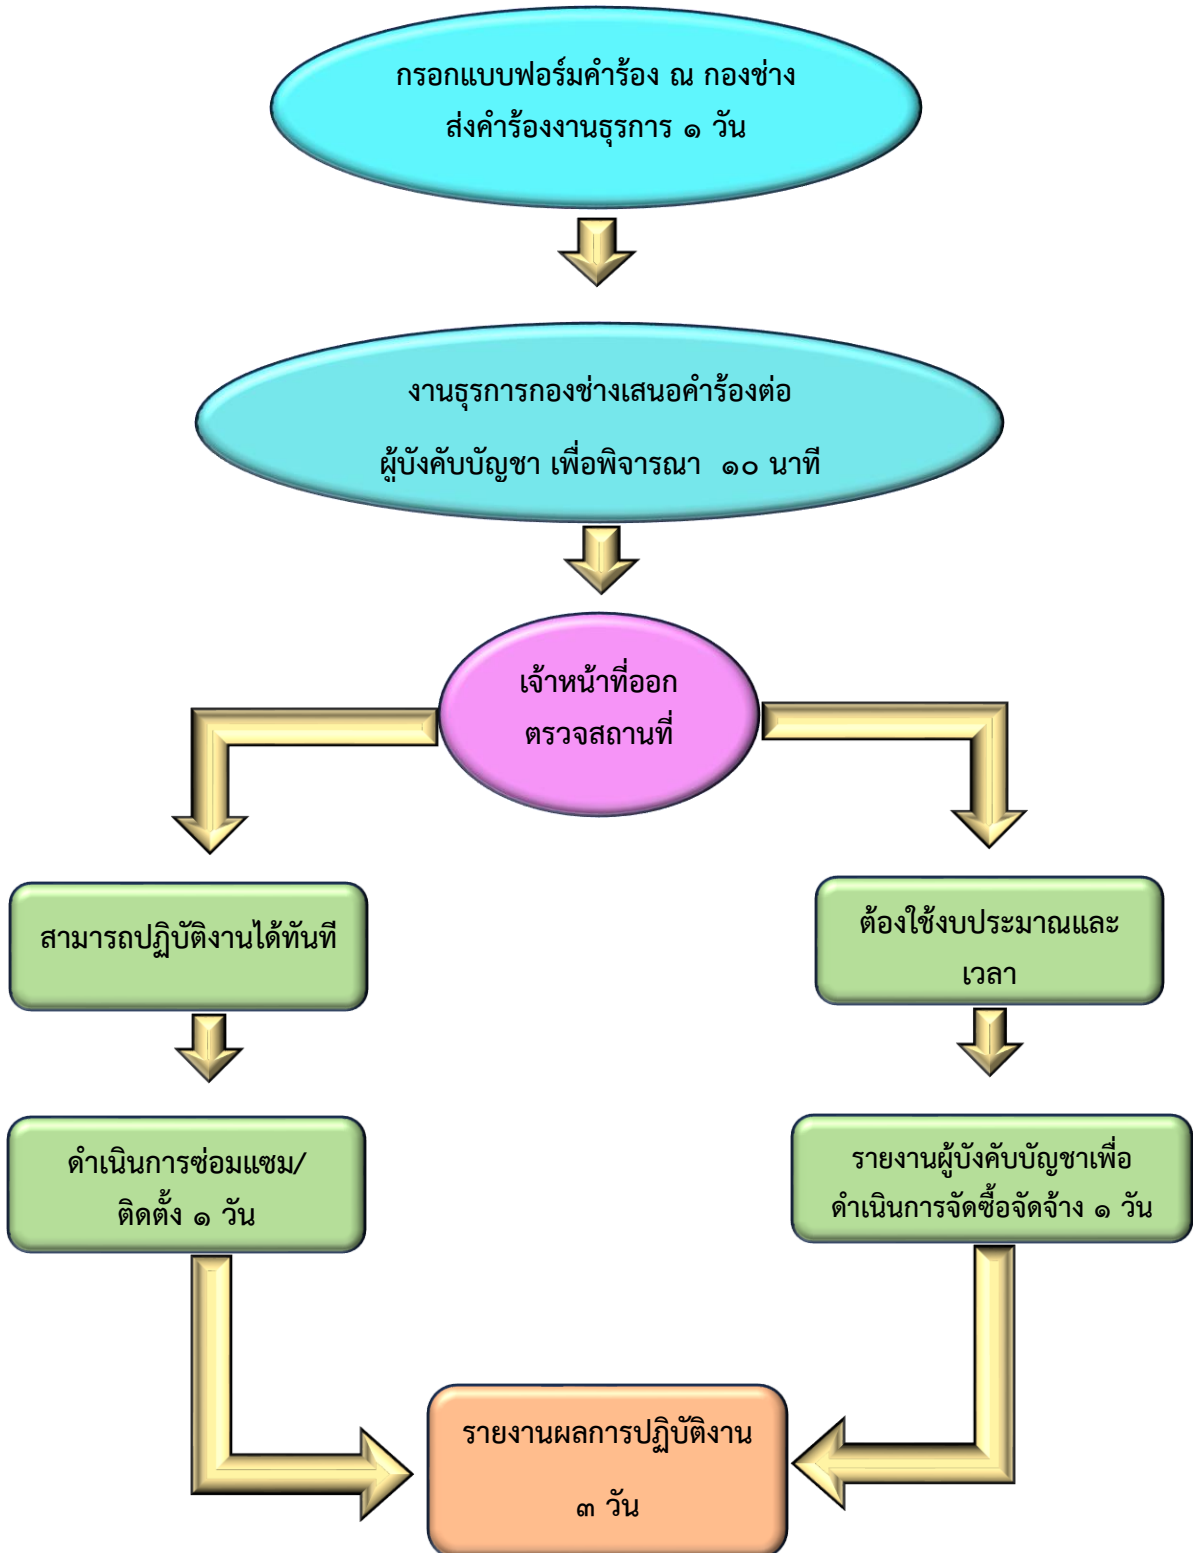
กรอกแบบฟอร์มคำร้อง ณ กองช่าง
ส่งคำร้องงานธุรการ ๑ วัน

งานธุรการกองช่างเสนอคำร้องต่อ
ผู้บังคับบัญชา เพื่อพิจารณา ๑๐ นาที

เจ้าหน้าที่ออก
ตรวจสถานที่

สามารถปฏิบัติงานได้ทันที

ดำเนินการซ่อมแซม/
ติดตั้ง ๑ วัน

ต้องใช้งบประมาณและ
เวลา

รายงานผู้บังคับบัญชาเพื่อ
ดำเนินการจัดซื้อจัดจ้าง ๑ วัน

รายงานผลการปฏิบัติงาน
๓ วัน